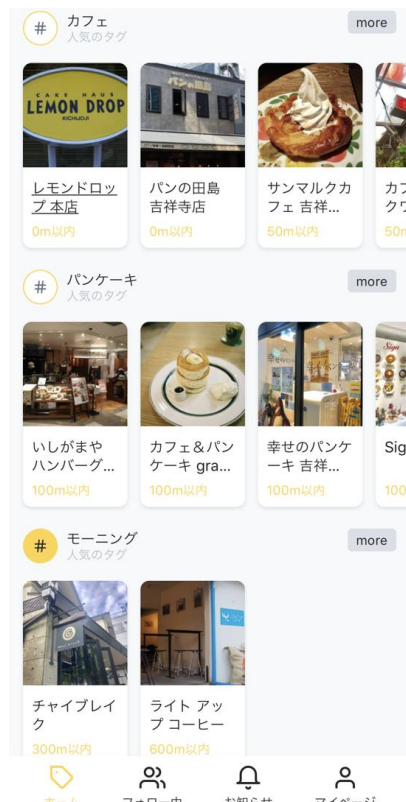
#
カフェ
人気のタグ
more

CAKE HAUS
LEMON DROP
KICHIJOJI

パンの田島

レモンドロップ 本店
0m以内

パンの田島 吉祥寺店
0m以内

サンマルクカフェ 吉祥...
50m以内

カフ クウ
50m

#
パンケーキ
人気のタグ
more

いしがまや ハンバーグ...
100m以内

カフェ&パンケーキ gra...
100m以内

幸せのパンケーキ 吉祥...
100m以内

Sig
100

#
モーニング
人気のタグ
more

チャイブレイク
300m以内

ライト アップ コーヒー
600m以内

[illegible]
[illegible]
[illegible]
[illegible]